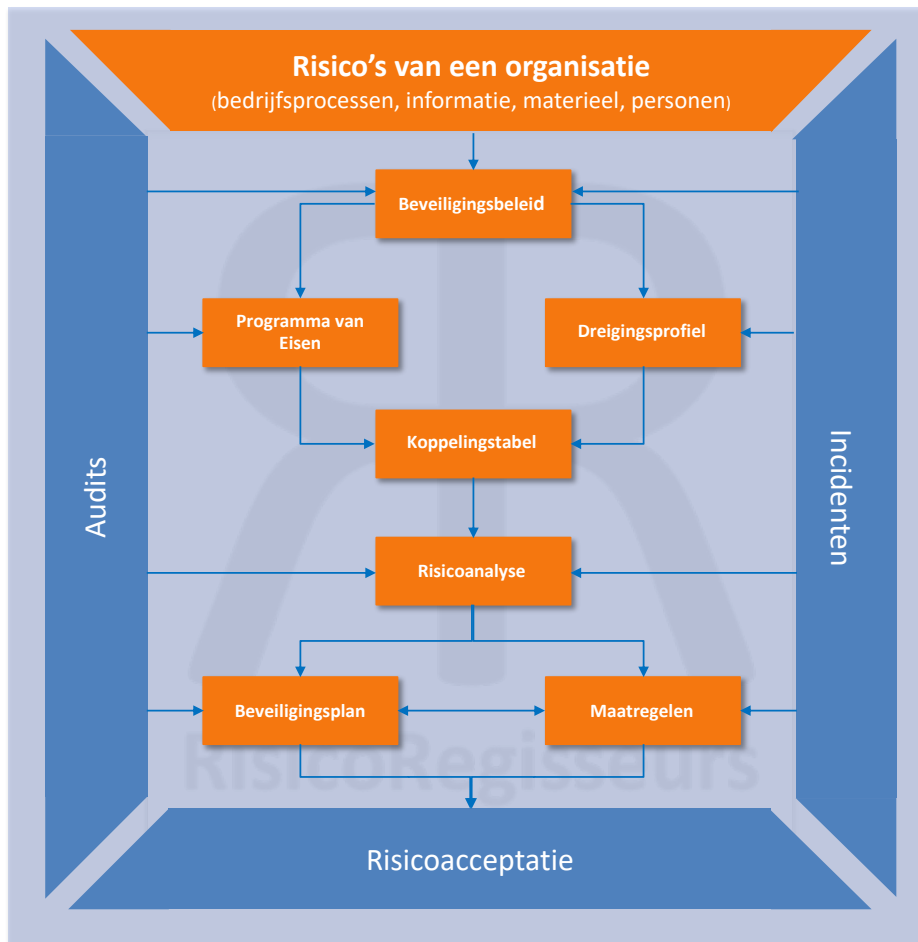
Risico's van een organisatie
(bedrijfsprocessen, informatie, materieel, personen)

Beveiligingsbeleid

Programma van Eisen

Dreigingsprofiel

Koppelingstabel

Risicoanalyse

Beveiligingsplan

Maatregelen

Audits

Incidenten

Risicoacceptatie

RisicoRegisseurs